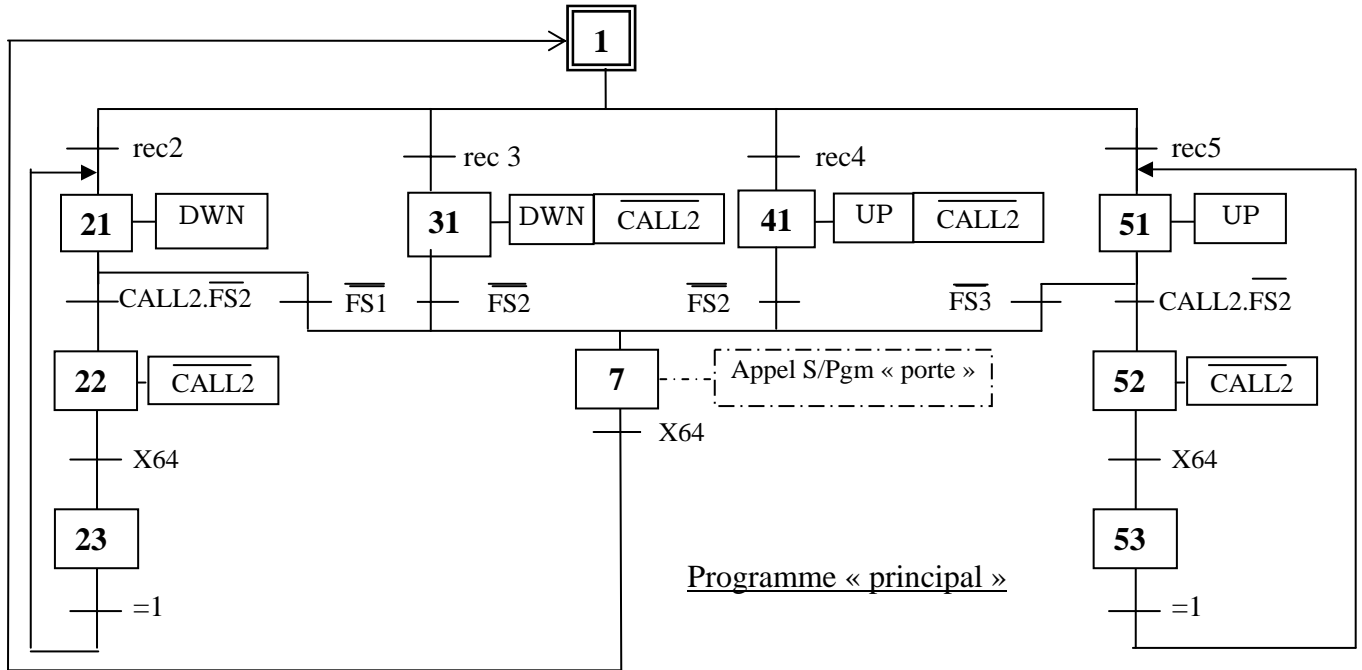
1

rec2

rec 3

rec4

rec5

21 DWN

31 DWN $\overline{CALL2}$

41 UP $\overline{CALL2}$

51 UP

CALL2.$\overline{\overline{FS2}}$

$\overline{\overline{FS1}}$

$\overline{\overline{FS2}}$

$\overline{\overline{FS2}}$

$\overline{\overline{FS3}}$

$\overline{CALL2}$.FS2

22 $\overline{CALL2}$

7

Appel S/Pgm « porte »

52 $\overline{CALL2}$

X64

X64

X64

23

53

Programme « principal »

=1

=1